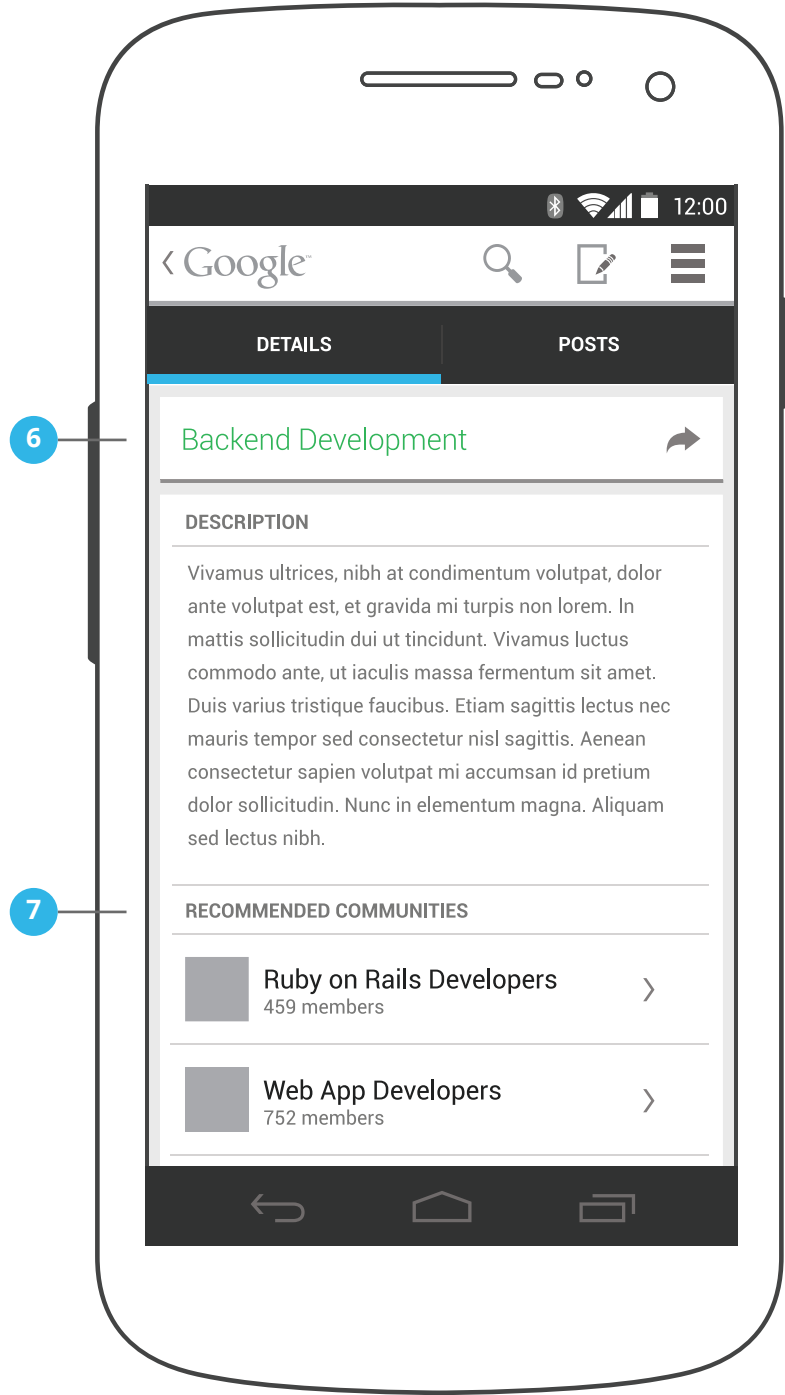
12:00

‹ Google

DETAILS

POSTS

6

Backend Development

DESCRIPTION

Vivamus ultrices, nibh at condimentum volutpat, dolor ante volutpat est, et gravida mi turpis non lorem. In mattis sollicitudin dui ut tincidunt. Vivamus luctus commodo ante, ut iaculis massa fermentum sit amet. Duis varius tristique faucibus. Etiam sagittis lectus nec mauris tempor sed consectetur nisl sagittis. Aenean consectetur sapien volutpat mi accumsan id pretium dolor sollicitudin. Nunc in elementum magna. Aliquam sed lectus nibh.

7

RECOMMENDED COMMUNITIES

Ruby on Rails Developers
459 members

Web App Developers
752 members